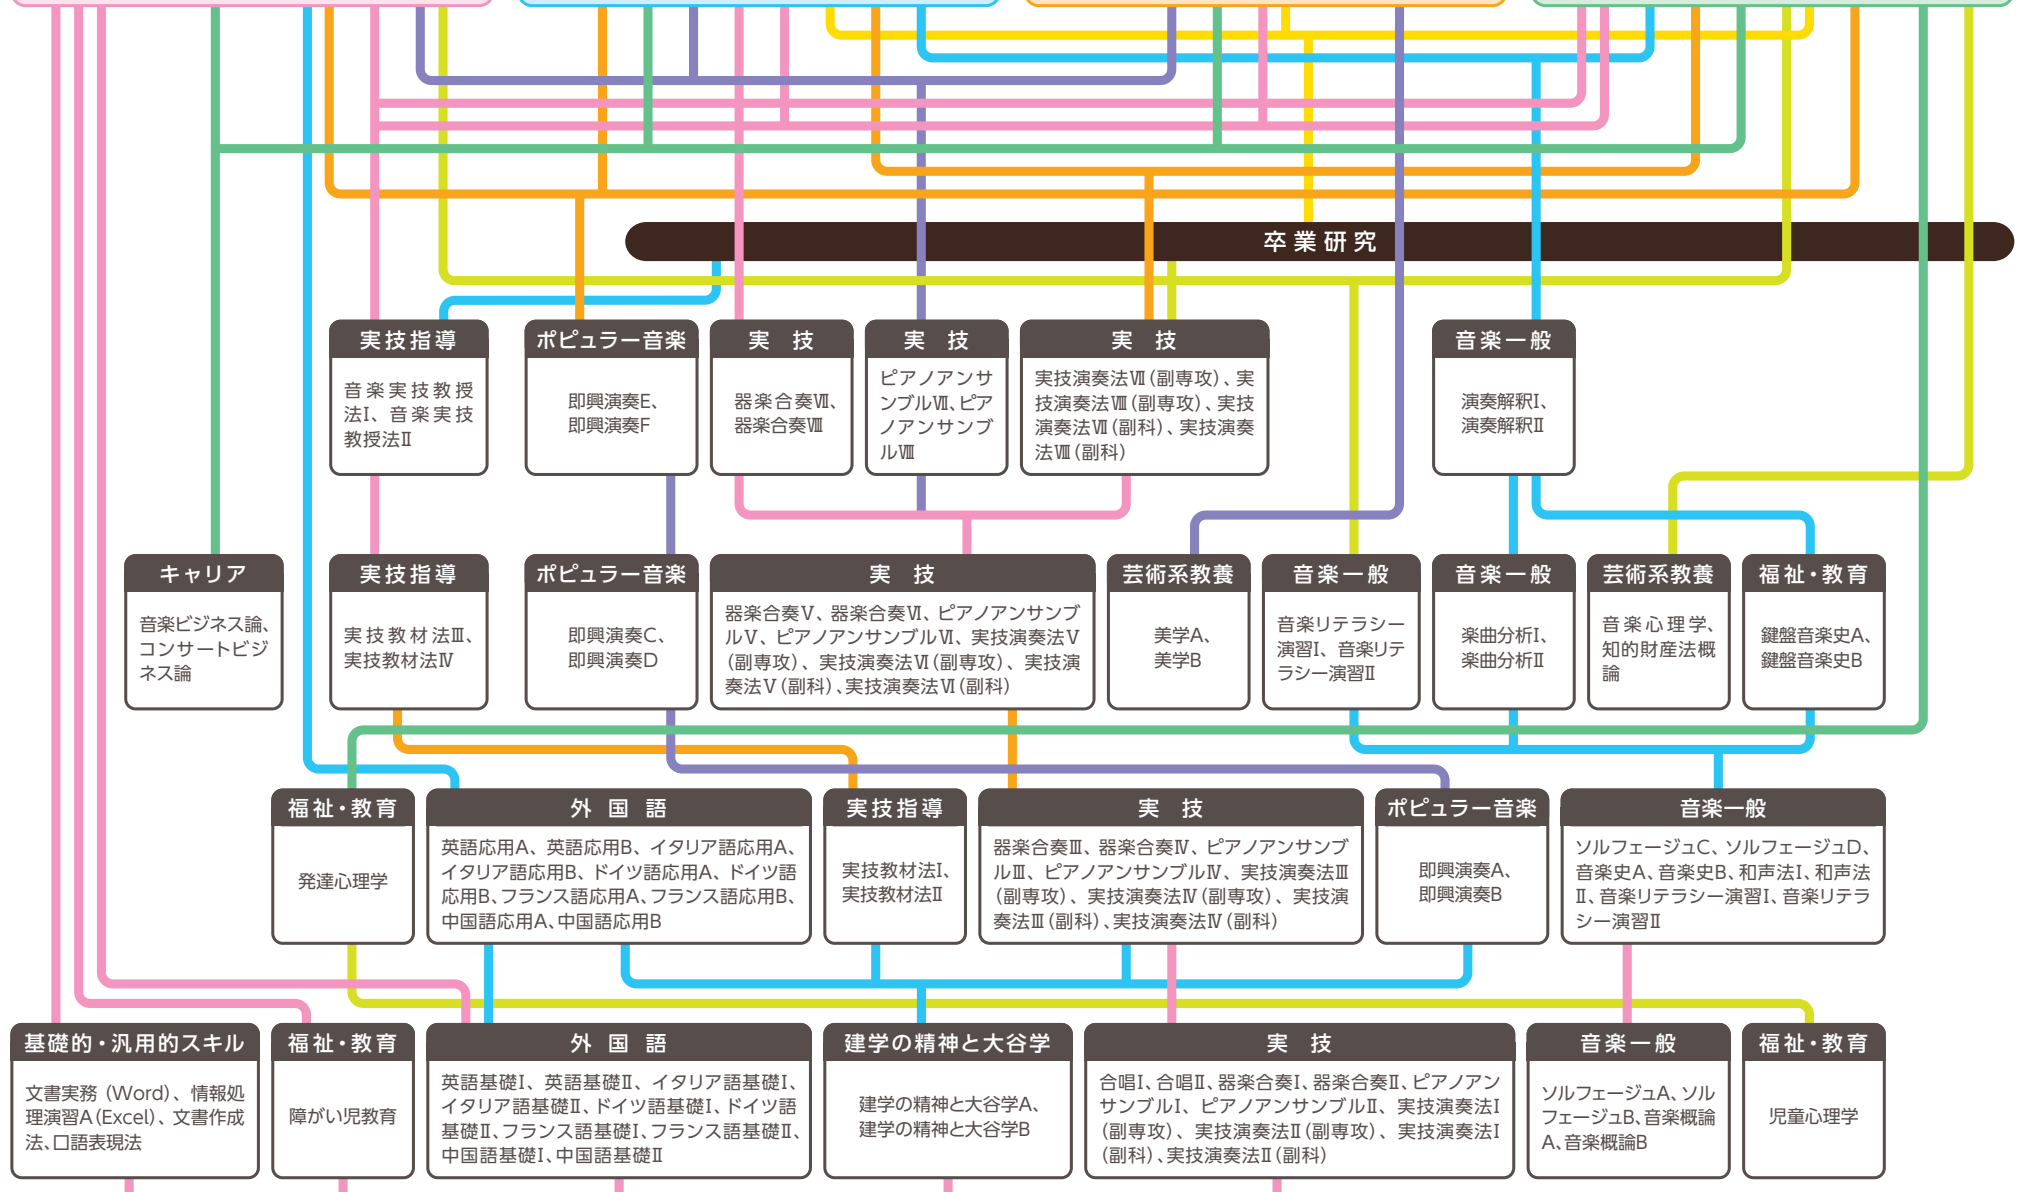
卒業研究

実技指導
音楽実技教授法Ⅰ、音楽実技教授法Ⅱ

ポピュラー音楽
即興演奏E、即興演奏F

実　技
器楽合奏Ⅶ、器楽合奏Ⅷ

実　技
ピアノアンサンブルⅦ、ピアノアンサンブルⅧ

実　技
実技演奏法Ⅶ（副専攻）、実技演奏法Ⅷ（副専攻）、実技演奏法Ⅶ（副科）、実技演奏法Ⅷ（副科）

音楽一般
演奏解釈Ⅰ、演奏解釈Ⅱ

キャリア
音楽ビジネス論、コンサートビジネス論

実技指導
実技教材法Ⅲ、実技教材法Ⅳ

ポピュラー音楽
即興演奏C、即興演奏D

実　技
器楽合奏Ⅴ、器楽合奏Ⅵ、ピアノアンサンブルⅤ、ピアノアンサンブルⅥ、実技演奏法Ⅴ（副専攻）、実技演奏法Ⅵ（副専攻）、実技演奏法Ⅴ（副科）、実技演奏法Ⅵ（副科）

芸術系教養
美学A、美学B

音楽一般
音楽リテラシー演習Ⅰ、音楽リテラシー演習Ⅱ

音楽一般
楽曲分析Ⅰ、楽曲分析Ⅱ

芸術系教養
音楽心理学、知的財産法概論

福祉・教育
鍵盤音楽史A、鍵盤音楽史B

福祉・教育
発達心理学

外　国　語
英語応用A、英語応用B、イタリア語応用A、イタリア語応用B、ドイツ語応用A、ドイツ語応用B、フランス語応用A、フランス語応用B、中国語応用A、中国語応用B

実技指導
実技教材法Ⅰ、実技教材法Ⅱ

実　技
器楽合奏Ⅲ、器楽合奏Ⅳ、ピアノアンサンブルⅢ、ピアノアンサンブルⅣ、実技演奏法Ⅲ（副専攻）、実技演奏法Ⅳ（副専攻）、実技演奏法Ⅲ（副科）、実技演奏法Ⅳ（副科）

ポピュラー音楽
即興演奏A、即興演奏B

音楽一般
ソルフェージュC、ソルフェージュD、音楽史A、音楽史B、和声法Ⅰ、和声法Ⅱ、音楽リテラシー演習Ⅰ、音楽リテラシー演習Ⅱ

基礎的・汎用的スキル
文書実務（Word）、情報処理演習A（Excel）、文書作成法、口語表現法

福祉・教育
障がい児教育

外　国　語
英語基礎Ⅰ、英語基礎Ⅱ、イタリア語基礎Ⅰ、イタリア語基礎Ⅱ、ドイツ語基礎Ⅰ、ドイツ語基礎Ⅱ、フランス語基礎Ⅰ、フランス語基礎Ⅱ、中国語基礎Ⅰ、中国語基礎Ⅱ

建学の精神と大谷学
建学の精神と大谷学A、建学の精神と大谷学B

実　技
合唱Ⅰ、合唱Ⅱ、器楽合奏Ⅰ、器楽合奏Ⅱ、ピアノアンサンブルⅠ、ピアノアンサンブルⅡ、実技演奏法Ⅰ（副専攻）、実技演奏法Ⅱ（副専攻）、実技演奏法Ⅰ（副科）、実技演奏法Ⅱ（副科）

音楽一般
ソルフェージュA、ソルフェージュB、音楽概論A、音楽概論B

福祉・教育
児童心理学